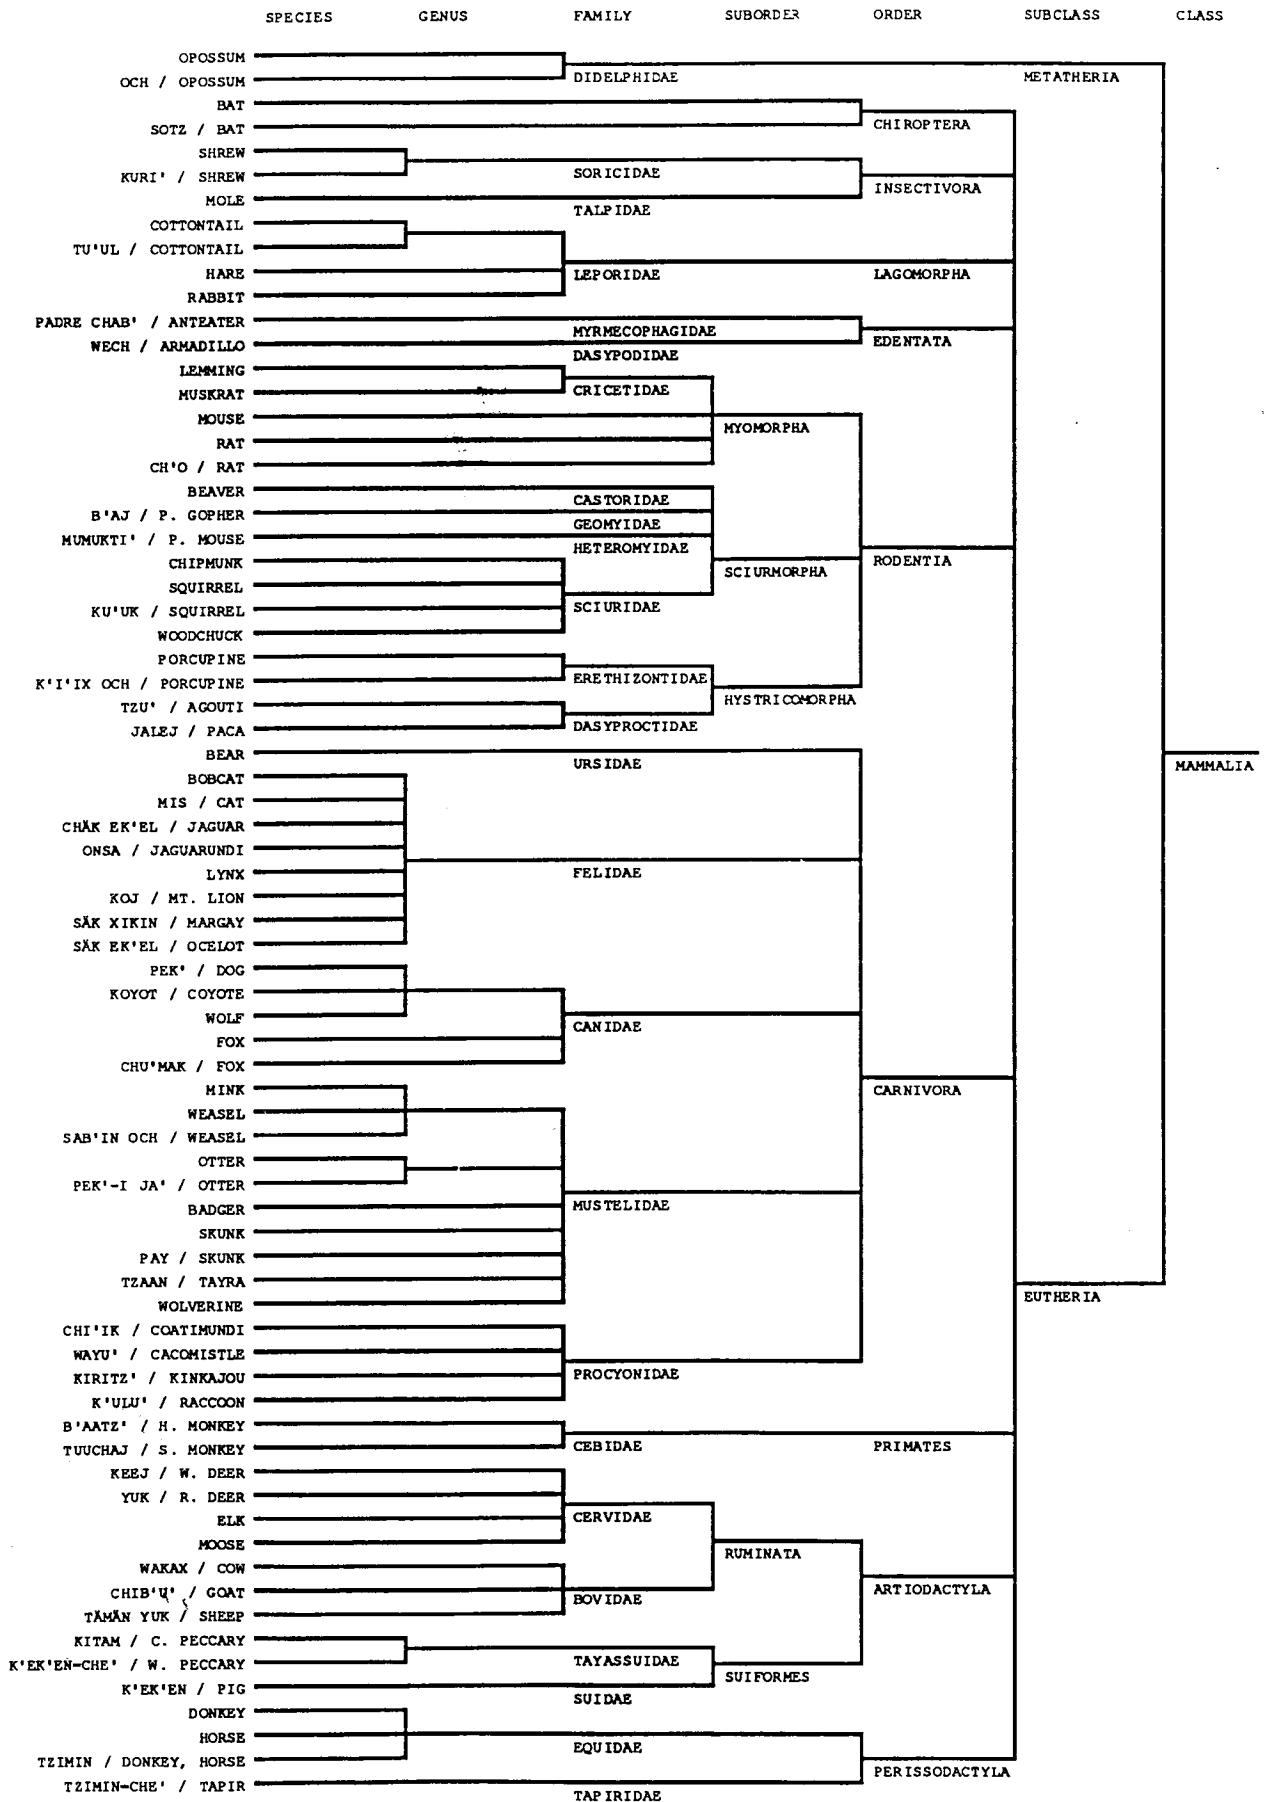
SPECIES GENUS FAMILY SUBORDER ORDER SUBCLASS CLASS

OPOSSUM
OCH / OPOSSUM
DIDELPHIDAE
METATHERIA
BAT
SOTZ / BAT
CHIROPTERA
SHREW
KURI' / SHREW
SORICIDAE
INSECTIVORA
MOLE
TALPIDAE
COTTONTAIL
TU'UL / COTTONTAIL
HARE
LEPORIDAE
LAGOMORPHA
RABBIT
PADRE CHAB' / ANTEATER
MYRMECOPHAGIDAE
EDENTATA
WECH / ARMADILLO
DASYPODIDAE
LEMMING
MUSKRAT
CRICETIDAE
MOUSE
MYOMORPHA
RAT
CH'O / RAT
BEAVER
CASTORIDAE
B'AJ / P. GOPHER
GEOMYIDAE
MUMUKTI' / P. MOUSE
HETEROMYIDAE
CHIPMUNK
SCIURMORPHA
RODENTIA
SQUIRREL
KU'UK / SQUIRREL
SCIURIDAE
WOODCHUCK
PORCUPINE
K'I'IX OCH / PORCUPINE
ERETHIZONTIDAE
HYSTRICOMORPHA
TZU' / AGOUTI
JALEJ / PACA
DASYPROCTIDAE
BEAR
URSIDAE
MAMMALIA
BOBCAT
MIS / CAT
CHÄK EK'EL / JAGUAR
ONSA / JAGUARUNDI
LYNX
FELIDAE
KOJ / MT. LION
SÄK XIKIN / MARGAY
SÄK EK'EL / OCELOT
PEK' / DOG
KOYOT / COYOTE
WOLF
CANIDAE
FOX
CHU'MAK / FOX
MINK
CARNIVORA
WEASEL
SAB'IN OCH / WEASEL
OTTER
PEK'-I JA' / OTTER
BADGER
MUSTELIDAE
SKUNK
PAY / SKUNK
TZAAN / TAYRA
WOLVERINE
EUTHERIA
CHI'IK / COATIMUNDI
WAYU' / CACOMISTLE
KIRITZ' / KINKAJOU
PROCYONIDAE
K'ULU' / RACCOON
B'AATZ' / H. MONKEY
TUUCHAJ / S. MONKEY
CEBIDAE
PRIMATES
KEEJ / W. DEER
YUK / R. DEER
ELK
CERVIDAE
MOOSE
RUMINATA
WAKAX / COW
ARTIODACTYLA
CHIB'U' / GOAT
BOVIDAE
TÄMÄN YUK / SHEEP
KITAM / C. PECCARY
K'EK'EN-CHE' / W. PECCARY
TAYASSUIDAE
SUIFORMES
K'EK'EN / PIG
SUIDAE
DONKEY
HORSE
TZIMIN / DONKEY, HORSE
EQUIDAE
TZIMIN-CHE' / TAPIR
PERISSODACTYLA
TAPIRIDAE